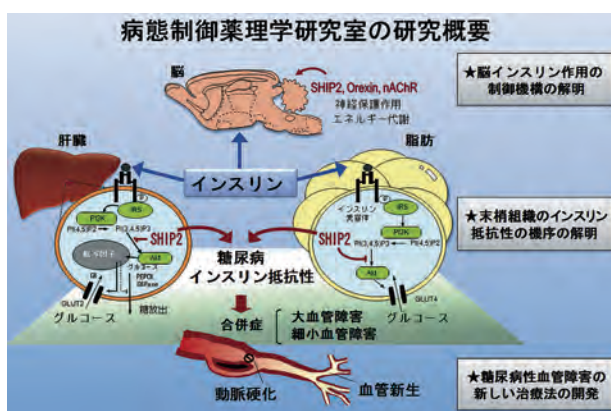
病態制御薬理学研究室の研究概要

脳

SHIP2, Orexin, nAChR
神経保護作用
エネルギー代謝

★脳インスリン作用の制御機構の解明

肝臓

脂肪

インスリン

IRS
PI3K
PI(4,5)P2
PI(3,4,5)P3
SHIP2
Akt
転写因子
グルコース
PEPCK
G6Pase
糖放出
GLUT2
グルコース

インスリン受容体
IRS
PI3K
PI(4,5)P2
SHIP2
PI(3,4,5)P3
Akt
GLUT4
グルコース

★末梢組織のインスリン抵抗性の機序の解明

糖尿病
インスリン抵抗性

合併症
大血管障害
細小血管障害

動脈硬化
血管新生

★糖尿病性血管障害の新しい治療法の開発